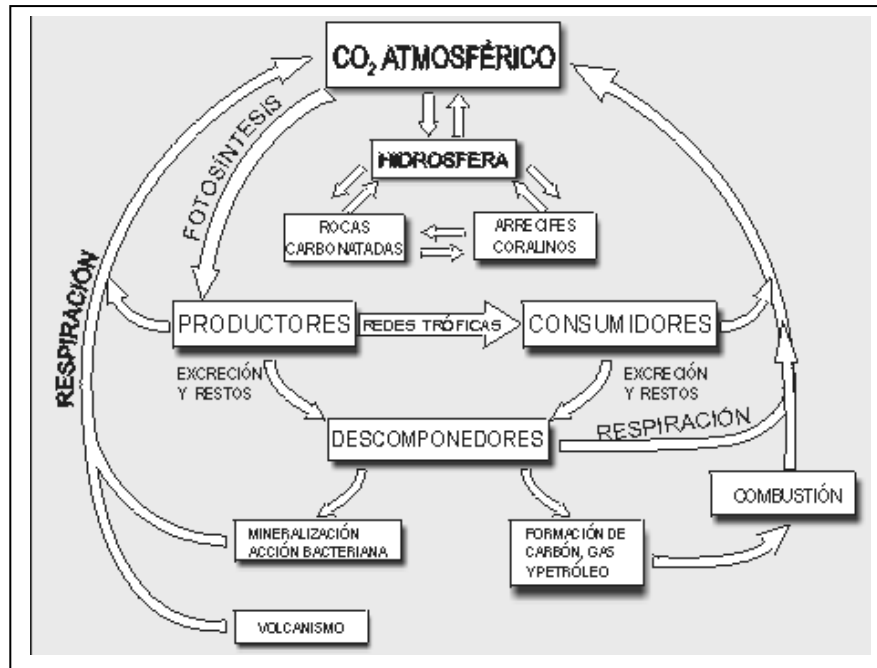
$CO_2$ ATMOSFÉRICO

FOTOSÍNTESIS

HIDROSFERA

ROCAS CARBONATADAS

ARRECIFES CORALINOS

RESPIRACIÓN

PRODUCTORES

REDES TRÓFICAS

CONSUMIDORES

EXCRECIÓN Y RESTOS

EXCRECIÓN Y RESTOS

DESCOMPONEDORES

RESPIRACIÓN

COMBUSTIÓN

MINERALIZACIÓN ACCIÓN BACTERIANA

FORMACIÓN DE CARBÓN, GAS YPETRÓLEO

VOLCANISMO